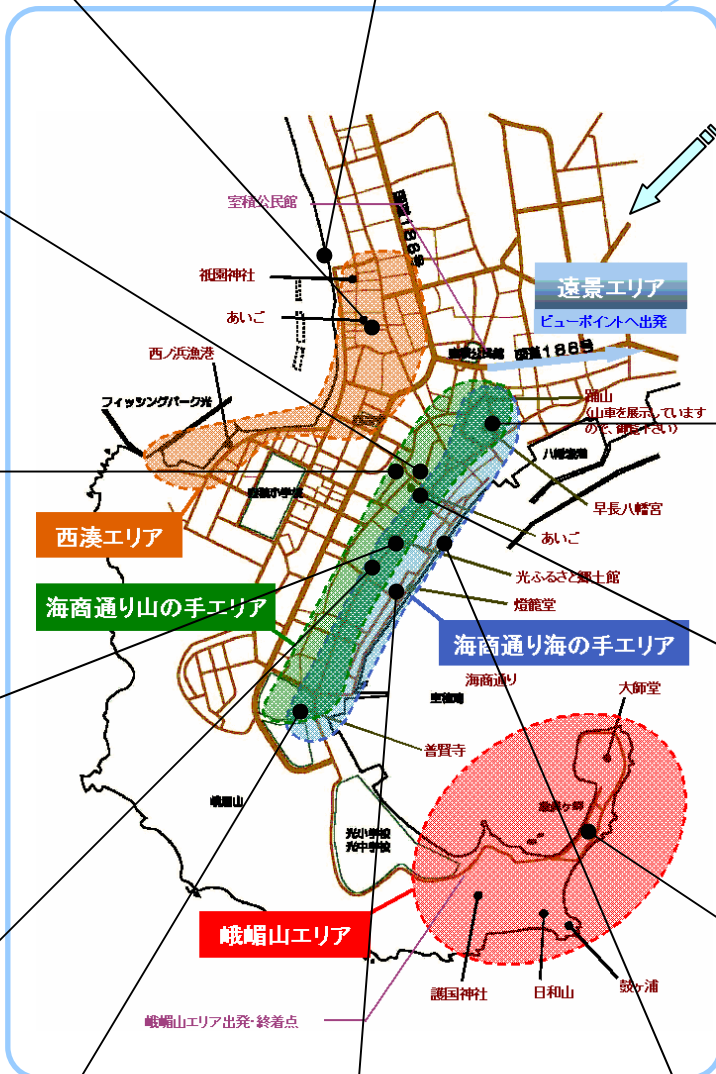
室積公民館

国道188号

祇園神社

遠景エリア

ビューポイントへ出発

あいご

西ノ浜漁港

国道188号

踊山
（山車を展示していますので、御覧下さい）

フィッシングパーク光

八幡宮

早長八幡宮

西湊エリア

あいご

光ふるさと郷土館

海商通り山の手エリア

燈籠堂

海商通り海の手エリア

海商通り

大師堂

普賢寺

峨嵋山

光小学校
光中学校

峨嵋山エリア

護国神社

日和山

数ヶ浦

峨嵋山エリア出発・終着点